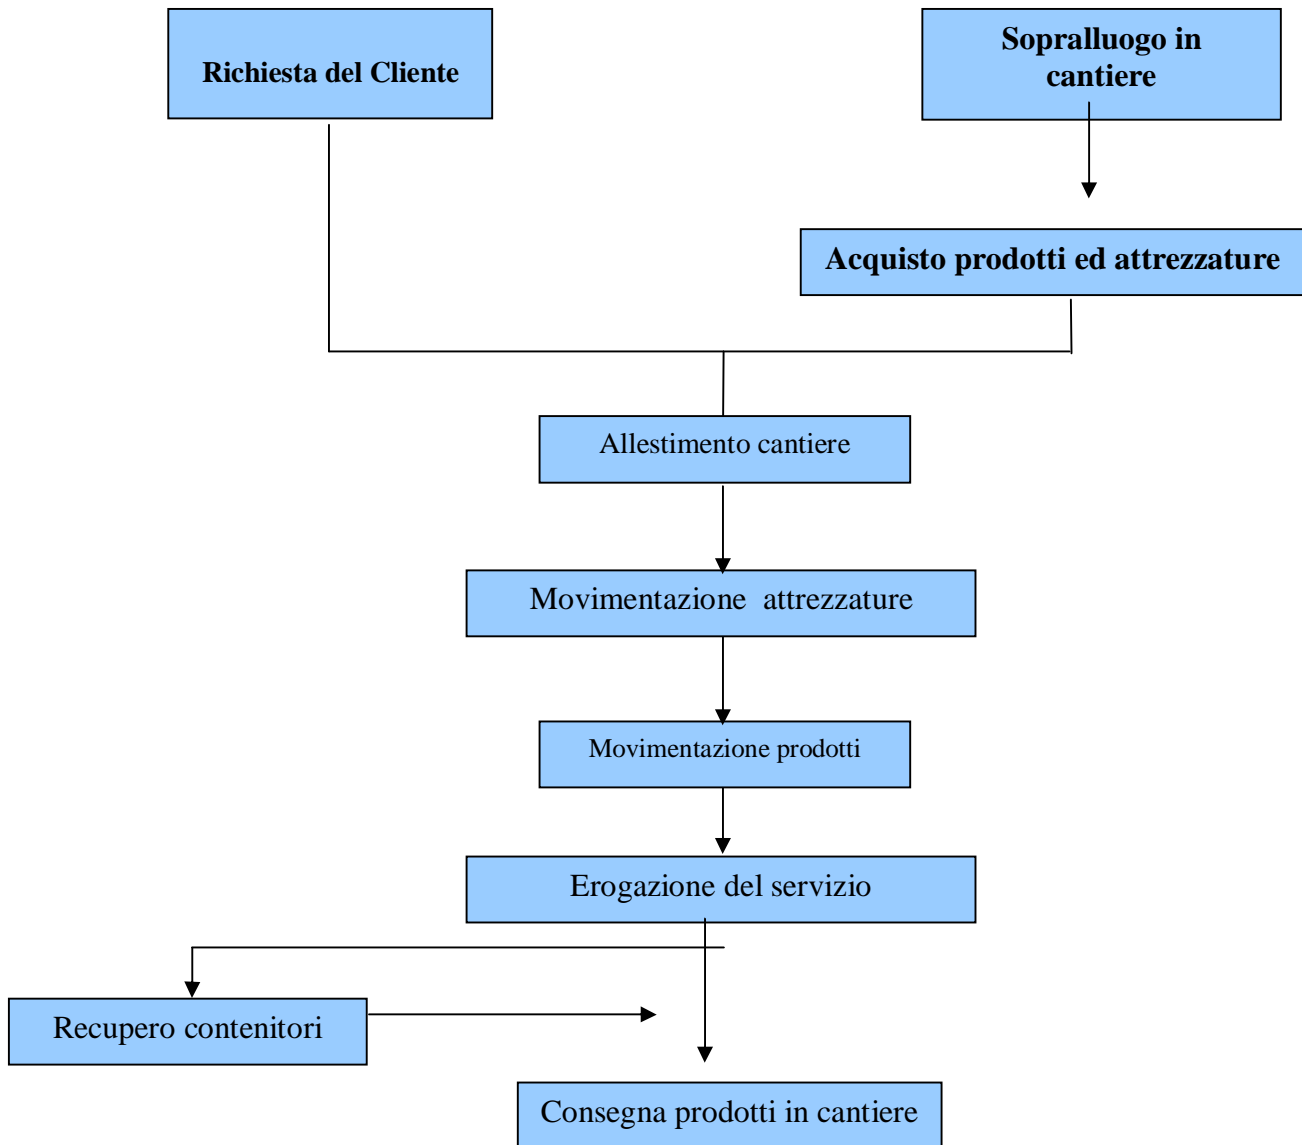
Richiesta del Cliente

Sopralluogo in cantiere

Acquisto prodotti ed attrezzature

Allestimento cantiere

Movimentazione attrezzature

Movimentazione prodotti

Erogazione del servizio

Recupero contenitori

Consegna prodotti in cantiere